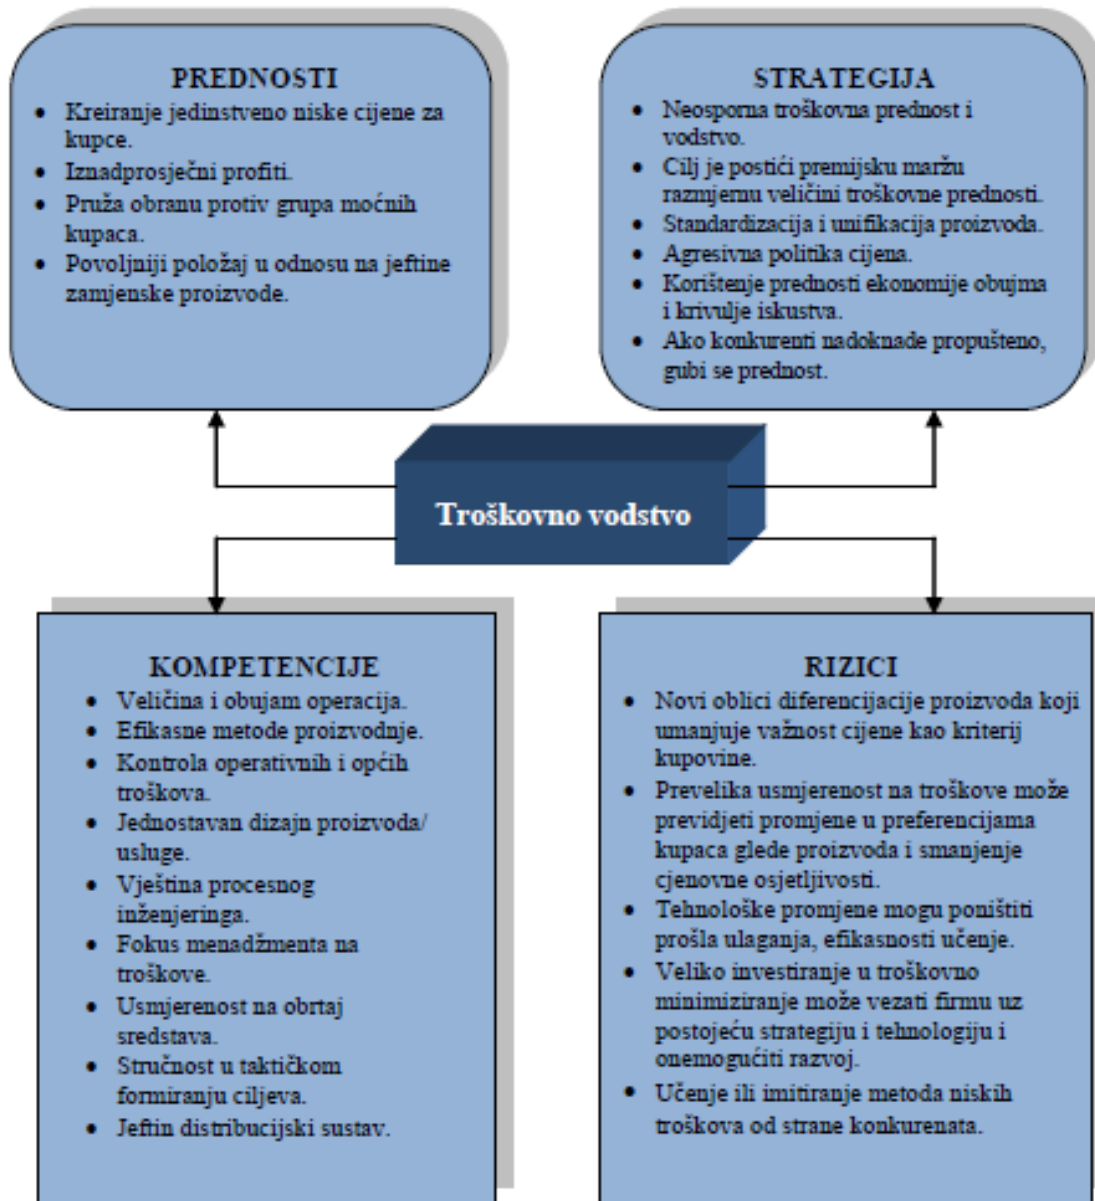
PREDNOSTI

- Kreiranje jedinstveno niske cijene za kupce.
- Iznadprosječni profiti.
- Pruža obranu protiv grupa moćnih kupaca.
- Povoljniji položaj u odnosu na jeftine zamjenske proizvode.

STRATEGIJA

- Neosporna troškovna prednost i vodstvo.
- Cilj je postići premijsku maržu razmjernu veličini troškovne prednosti.
- Standardizacija i unifikacija proizvoda.
- Agresivna politika cijena.
- Korištenje prednosti ekonomije obujma i krivulje iskustva.
- Ako konkurenti nadoknade propušteno, gubi se prednost.

Troškovno vodstvo

KOMPETENCIJE

- Veličina i obujam operacija.
- Efikasne metode proizvodnje.
- Kontrola operativnih i općih troškova.
- Jednostavan dizajn proizvoda/ usluge.
- Vještina procesnog inženjeringa.
- Fokus menadžmenta na troškove.
- Usmjerenost na obrtaj sredstava.
- Stručnost u taktičkom formiranju ciljeva.
- Jeftin distribucijski sustav.

RIZICI

- Novi oblici diferencijacije proizvoda koji umanjuje važnost cijene kao kriterij kupovine.
- Prevelika usmjerenost na troškove može previdjeti promjene u preferencijama kupaca glede proizvoda i smanjenje cjenovne osjetljivosti.
- Tehnološke promjene mogu poništiti prošla ulaganja, efikasnosti učenje.
- Veliko investiranje u troškovno minimiziranje može vezati firmu uz postojeću strategiju i tehnologiju i onemogućiti razvoj.
- Učenje ili imitiranje metoda niskih troškova od strane konkurenata.